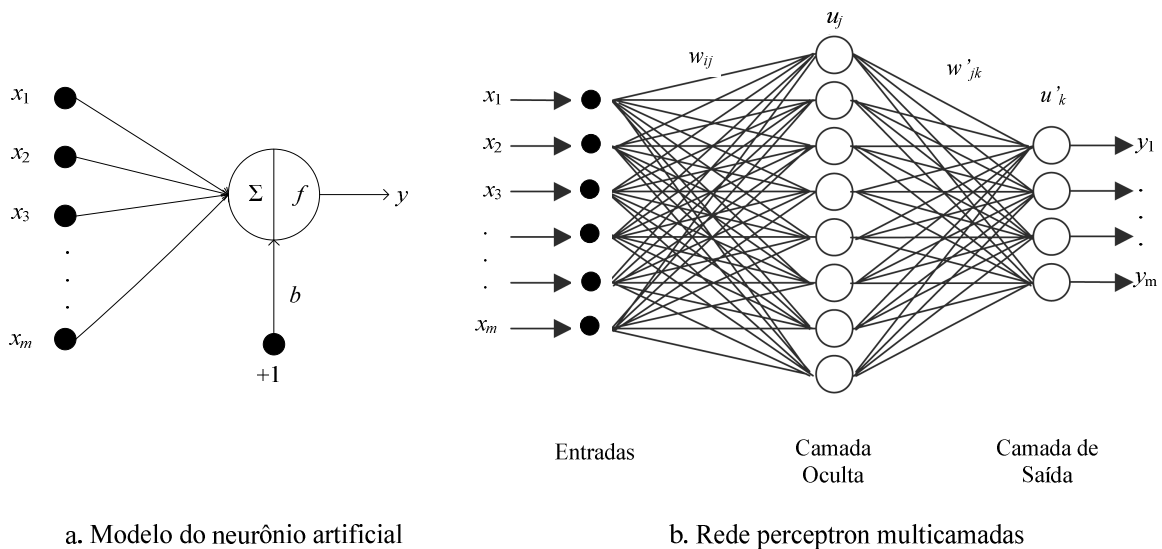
$x_1$
$x_2$
$x_3$
.
.
.
$x_m$
$\Sigma$
$f$
$y$
$b$
+1

$u_j$
$w_{ij}$
$w'_{jk}$
$u'_k$
$x_1$
$x_2$
$x_3$
.
.
.
$x_m$
$y_1$
.
.
.
$y_m$

Entradas

Camada Oculta

Camada de Saída

a. Modelo do neurônio artificial

b. Rede perceptron multicamadas